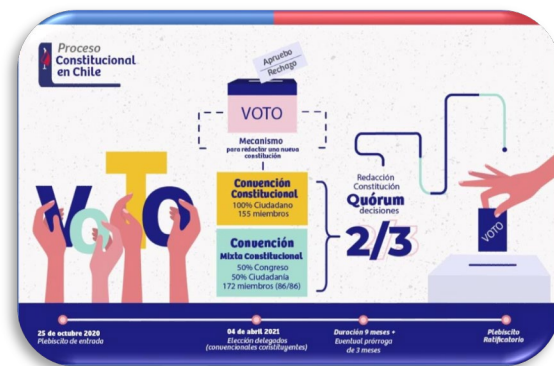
Proceso Constitucional en Chile

Apruebo
Rechazo

VOTO

Mecanismo para redactar una nueva constitución

Convención Constitucional
100% Ciudadano
155 miembros

Convención Mixta Constitucional
50% Congreso
50% Ciudadanía
172 miembros (86/86)

Redacción Constitución
Quórum
decisiones
2/3

VOTO

VOTO

25 de octubre 2020
Plebiscito de entrada

04 de abril 2021
Elección delegados (convencionales constituyentes)

Duración 9 meses + Eventual prórroga de 3 meses

Plebiscito Ratificatorio